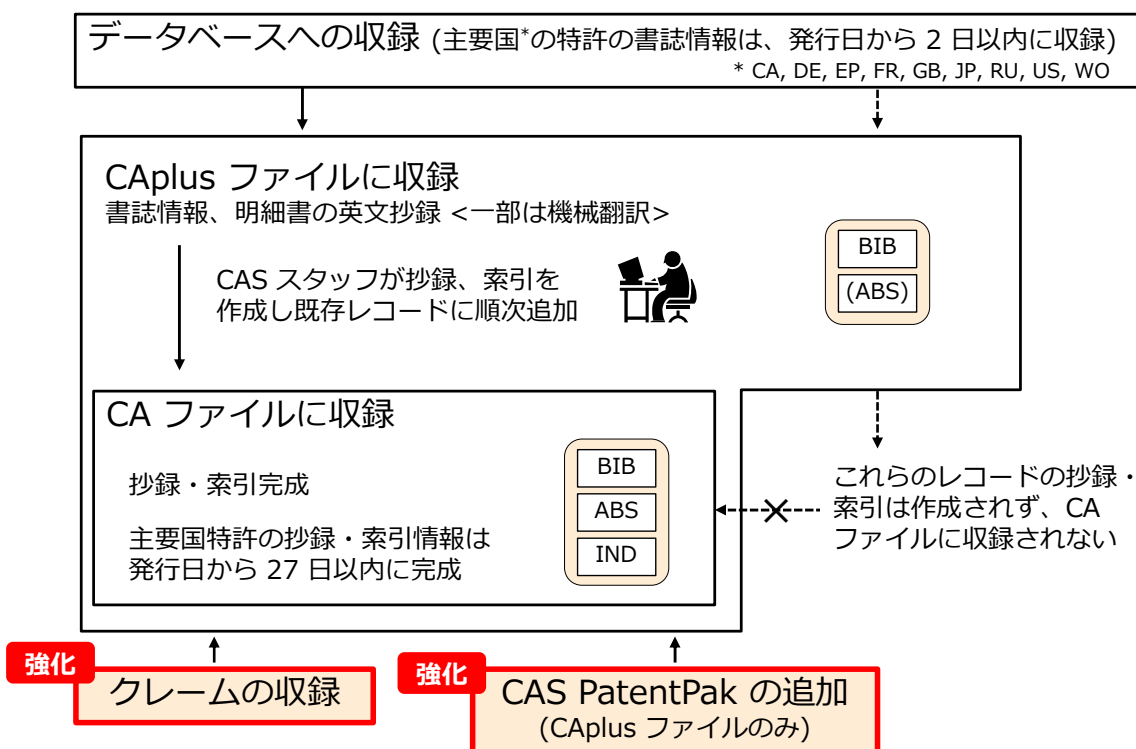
データベースへの収録 (主要国*の特許の書誌情報は、発行日から 2 日以内に収録)
* CA, DE, EP, FR, GB, JP, RU, US, WO

CAplus ファイルに収録
書誌情報、明細書の英文抄録 <一部は機械翻訳>

CAS スタッフが抄録、索引を作成し既存レコードに順次追加

BIB
(ABS)

CA ファイルに収録

抄録・索引完成

主要国特許の抄録・索引情報は発行日から 27 日以内に完成

BIB
ABS
IND

これらのレコードの抄録・索引は作成されず、CA ファイルに収録されない

強化
クレームの収録

強化
CAS PatentPak の追加
(CAplus ファイルのみ)